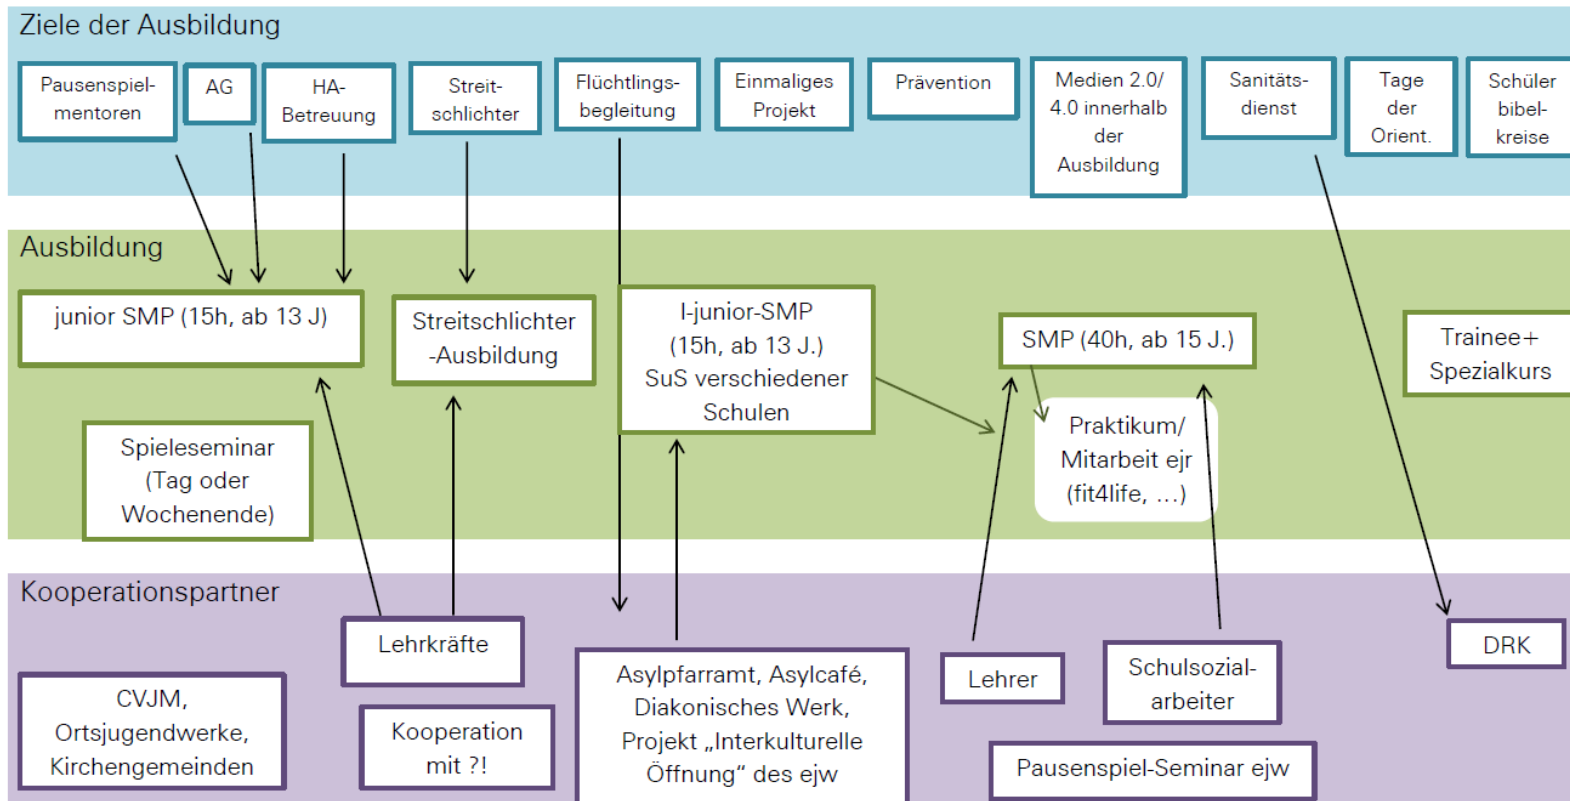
Ziele der Ausbildung

Pausenspielmentoren

AG

HA-Betreuung

Streitschlichter

Flüchtlingsbegleitung

Einmaliges Projekt

Prävention

Medien 2.0/ 4.0 innerhalb der Ausbildung

Sanitätsdienst

Tage der Orient.

Schüler bibelkreise

Ausbildung

junior SMP (15h, ab 13 J)

Streitschlichter -Ausbildung

I-junior-SMP (15h, ab 13 J.) SuS verschiedener Schulen

SMP (40h, ab 15 J.)

Trainee+ Spezialkurs

Spieleseminar (Tag oder Wochenende)

Praktikum/ Mitarbeit ejr (fit4life, ...)

Kooperationspartner

Lehrkräfte

CVJM, Ortsjugendwerke, Kirchengemeinden

Kooperation mit ?!

Asylpfarramt, Asylcafé, Diakonisches Werk, Projekt „Interkulturelle Öffnung" des ejw

Lehrer

Schulsozialarbeiter

DRK

Pausenspiel-Seminar ejw